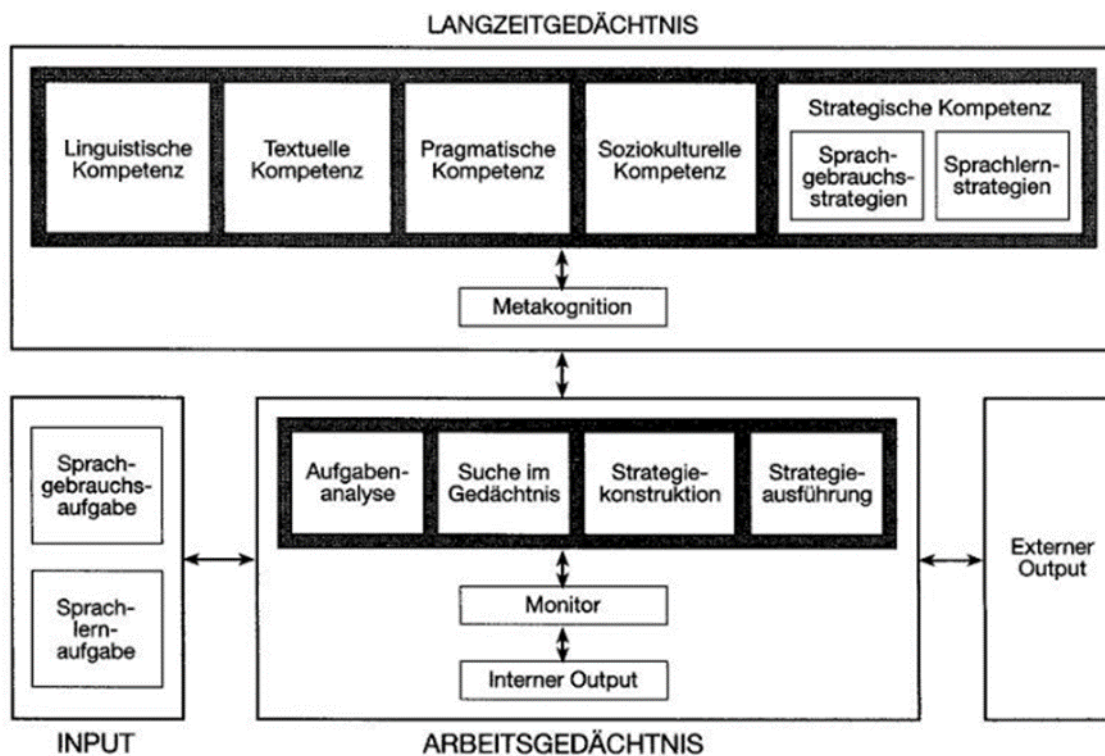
LANGZEITGEDÄCHTNIS

Linguistische Kompetenz

Textuelle Kompetenz

Pragmatische Kompetenz

Soziokulturelle Kompetenz

Strategische Kompetenz

Sprachgebrauchsstrategien

Sprachlernstrategien

Metakognition

Sprachgebrauchsaufgabe

Sprachlernaufgabe

Aufgabenanalyse

Suche im Gedächtnis

Strategiekonstruktion

Strategieausführung

Monitor

Interner Output

Externer Output

INPUT

ARBEITSGEDÄCHTNIS